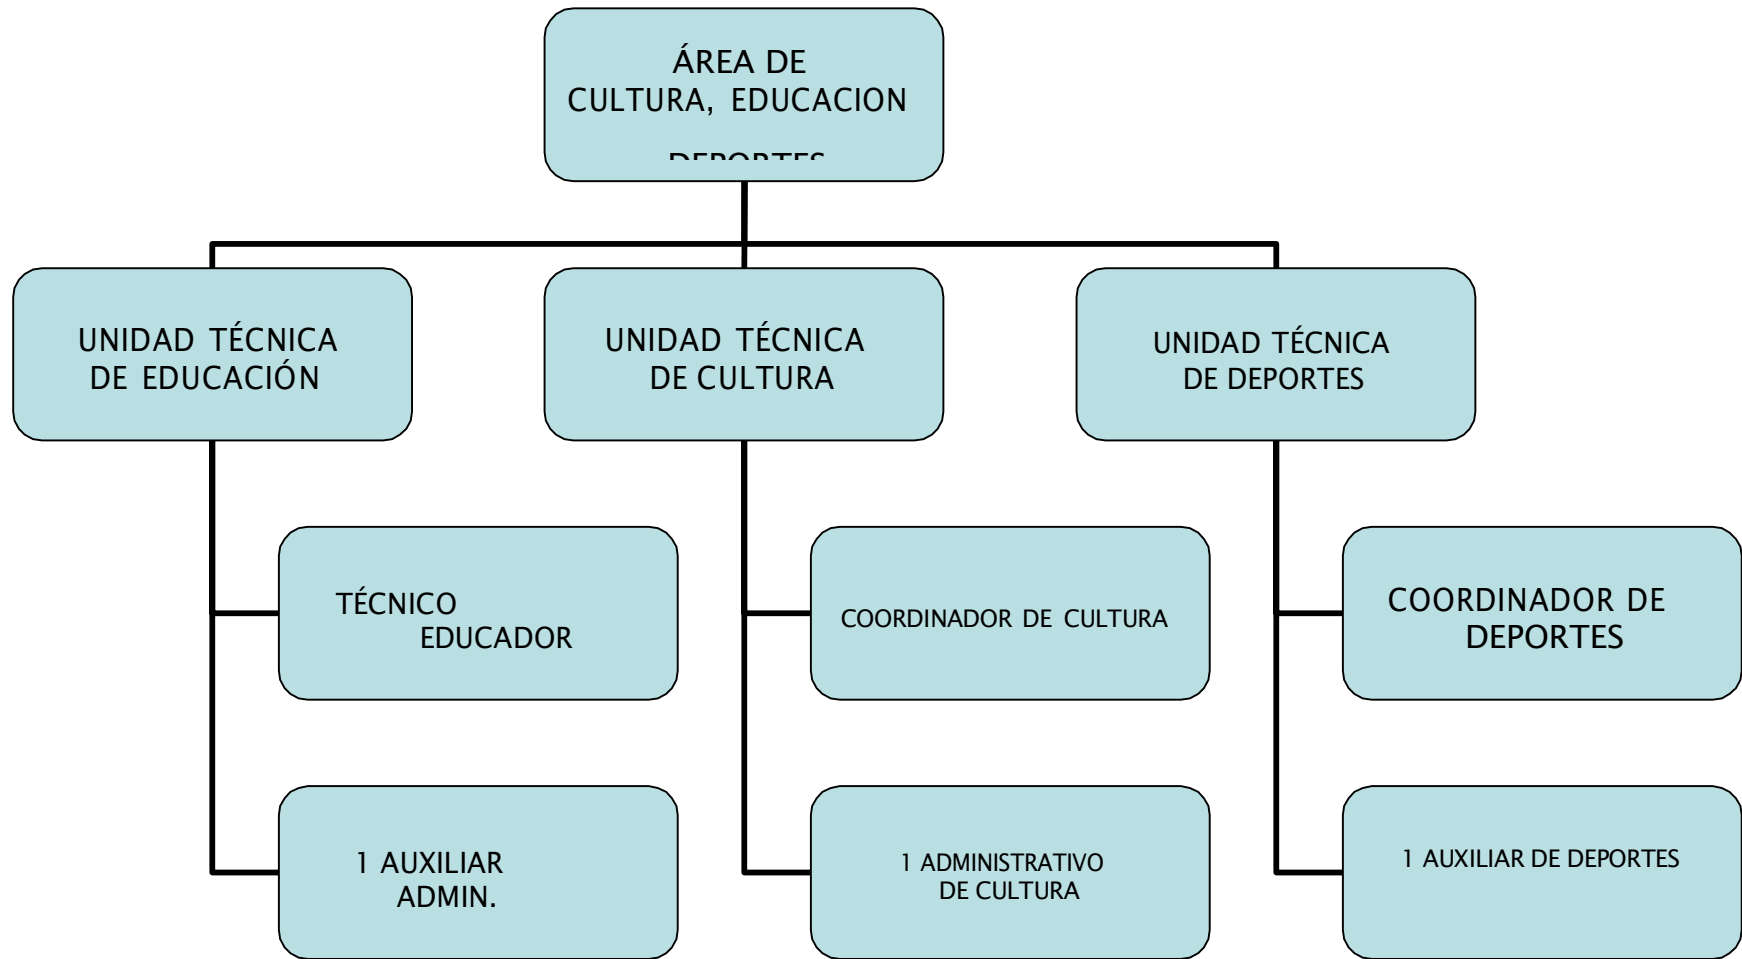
ÁREA DE CULTURA, EDUCACION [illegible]

UNIDAD TÉCNICA DE EDUCACIÓN

UNIDAD TÉCNICA DE CULTURA

UNIDAD TÉCNICA DE DEPORTES

TÉCNICO EDUCADOR

1 AUXILIAR ADMIN.

COORDINADOR DE CULTURA

1 ADMINISTRATIVO DE CULTURA

COORDINADOR DE DEPORTES

1 AUXILIAR DE DEPORTES